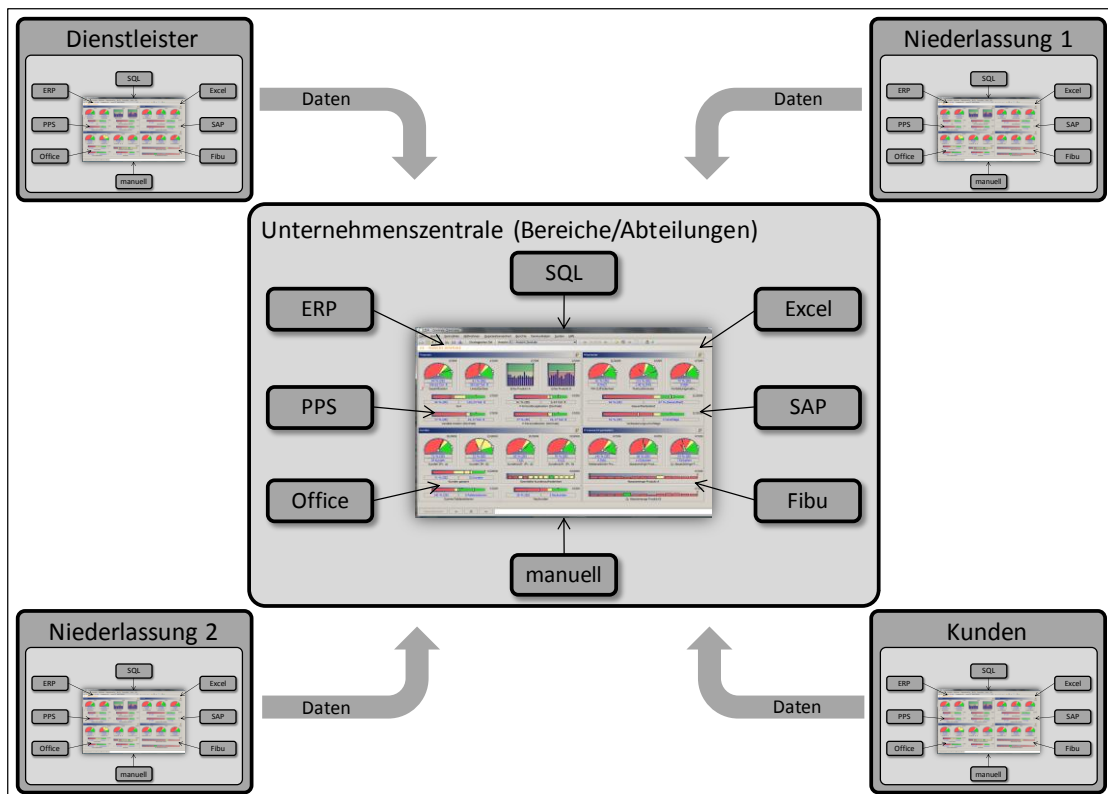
Dienstleister

SQL
ERP
Excel
PPS
SAP
Office
Fibu
manuell

Daten

Niederlassung 1

SQL
ERP
Excel
PPS
SAP
Office
Fibu
manuell

Daten

Unternehmenszentrale (Bereiche/Abteilungen)

SQL
ERP
Excel
PPS
SAP
Office
Fibu
manuell

Niederlassung 2

SQL
ERP
Excel
PPS
SAP
Office
Fibu
manuell

Daten

Kunden

SQL
ERP
Excel
PPS
SAP
Office
Fibu
manuell

Daten